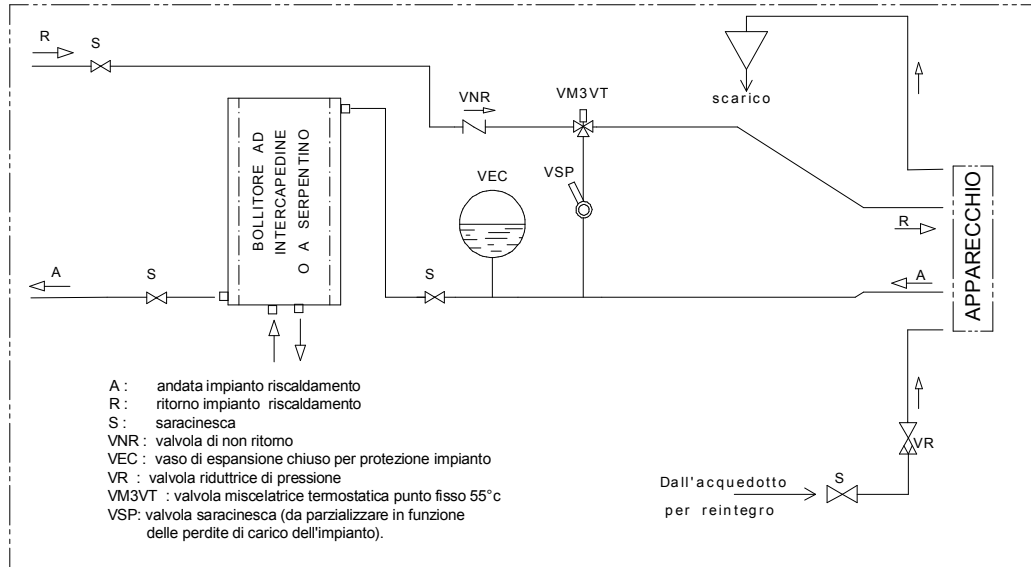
R
S
VNR
VM3VT
scarico
BOLLITORE AD INTERCAPEDINE O A SERPENTINO
VEC
VSP
R
APPARECCHIO
A
S
S
A
VR
Dall'acquedotto per reintegro
S

A : andata impianto riscaldamento
R : ritorno impianto riscaldamento
S : saracinesca
VNR : valvola di non ritorno
VEC : vaso di espansione chiuso per protezione impianto
VR : valvola riduttrice di pressione
VM3VT : valvola miscelatrice termostatica punto fisso 55°c
VSP: valvola saracinesca (da parzializzare in funzione delle perdite di carico dell'impianto).